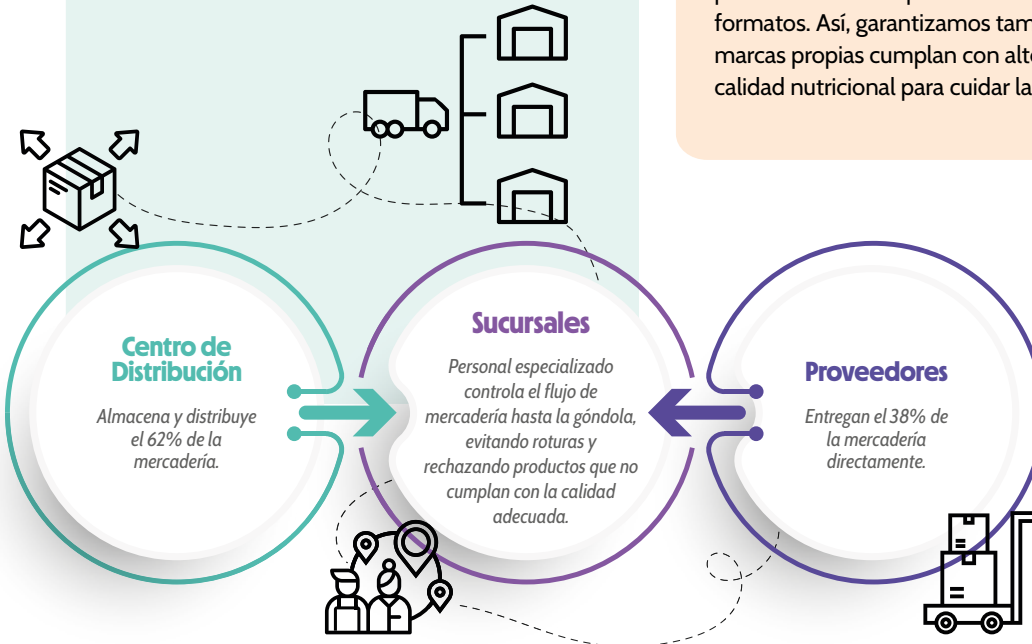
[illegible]
formatos. Así, garantizamos tam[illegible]
marcas propias cumplan con alt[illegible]
calidad nutricional para cuidar la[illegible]

Centro de Distribución

Almacena y distribuye el 62% de la mercadería.

Sucursales

Personal especializado controla el flujo de mercadería hasta la góndola, evitando roturas y rechazando productos que no cumplan con la calidad adecuada.

Proveedores

Entregan el 38% de la mercadería directamente.